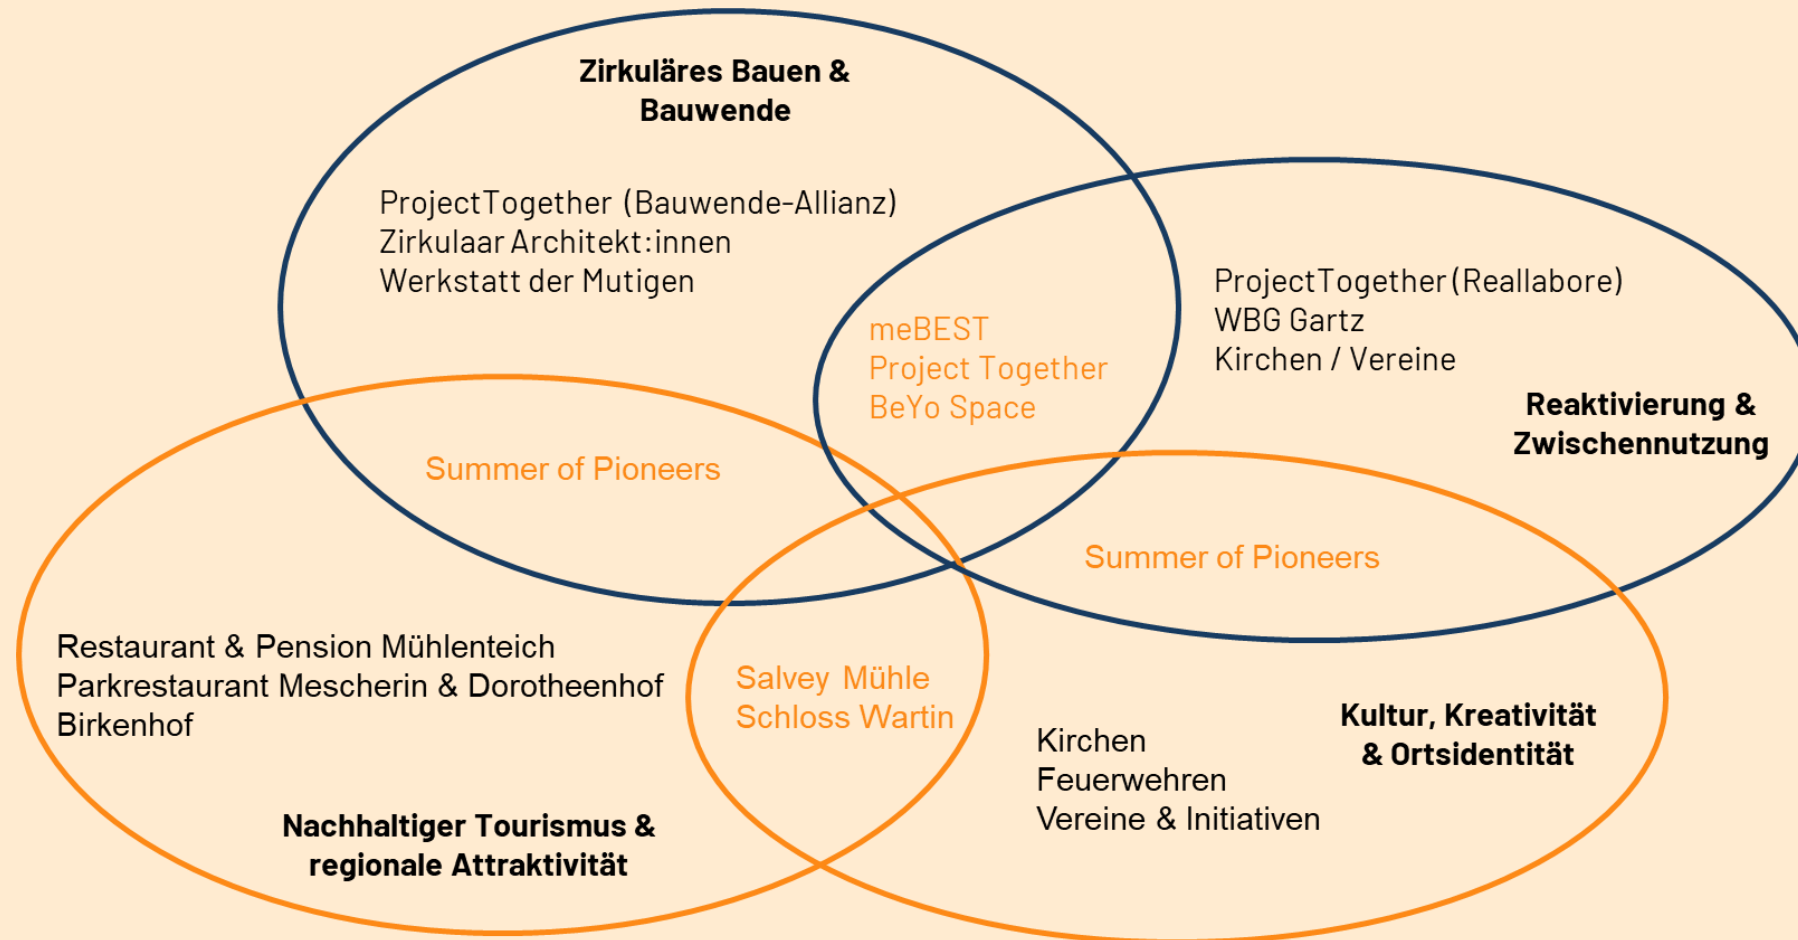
Zirkuläres Bauen & Bauwende

ProjectTogether (Bauwende-Allianz)
Zirkulaar Architekt:innen
Werkstatt der Mutigen

meBEST
Project Together
BeYo Space

ProjectTogether (Reallabore)
WBG Gartz
Kirchen / Vereine

Reaktivierung & Zwischennutzung

Summer of Pioneers

Summer of Pioneers

Restaurant & Pension Mühlenteich
Parkrestaurant Mescherin & Dorotheenhof
Birkenhof

Salvey Mühle
Schloss Wartin

Kirchen
Feuerwehren
Vereine & Initiativen

Kultur, Kreativität & Ortsidentität

Nachhaltiger Tourismus & regionale Attraktivität